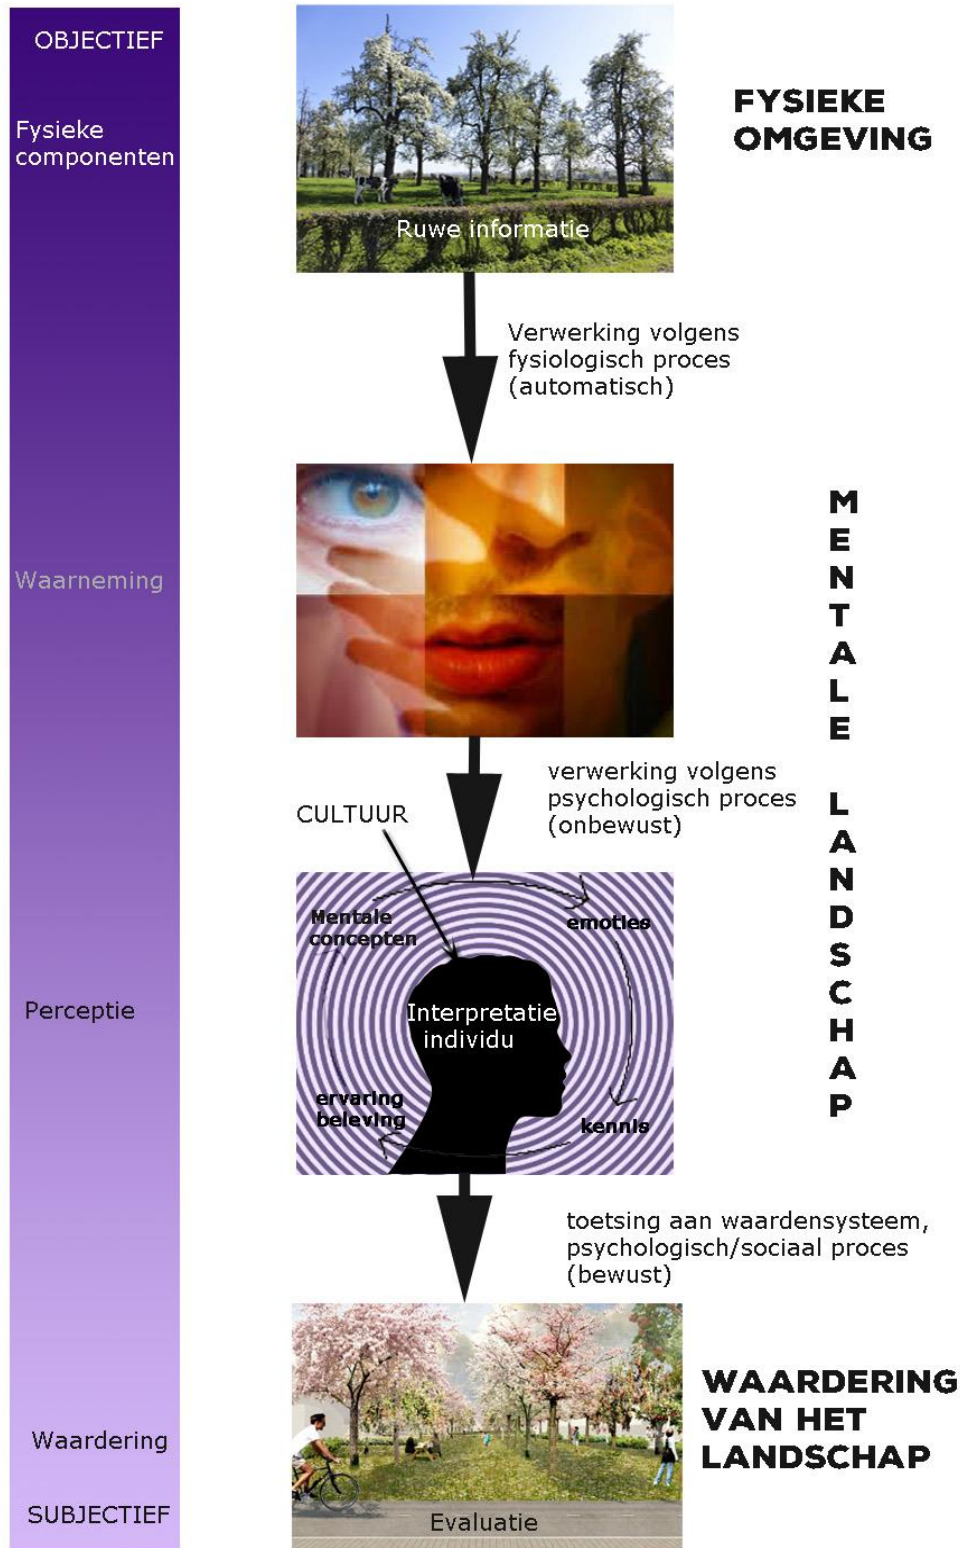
OBJECTIEF

Fysieke componenten

Waarneming

Perceptie

Waardering

SUBJECTIEF

Ruwe informatie

FYSIEKE OMGEVING

Verwerking volgens fysiologisch proces (automatisch)

MENTALE LANDSCHAP

verwerking volgens psychologisch proces (onbewust)

CULTUUR

Mentale concepten

emoties

Interpretatie individu

ervaring beleving

kennis

toetsing aan waardensysteem, psychologisch/sociaal proces (bewust)

Evaluatie

WAARDERING VAN HET LANDSCHAP